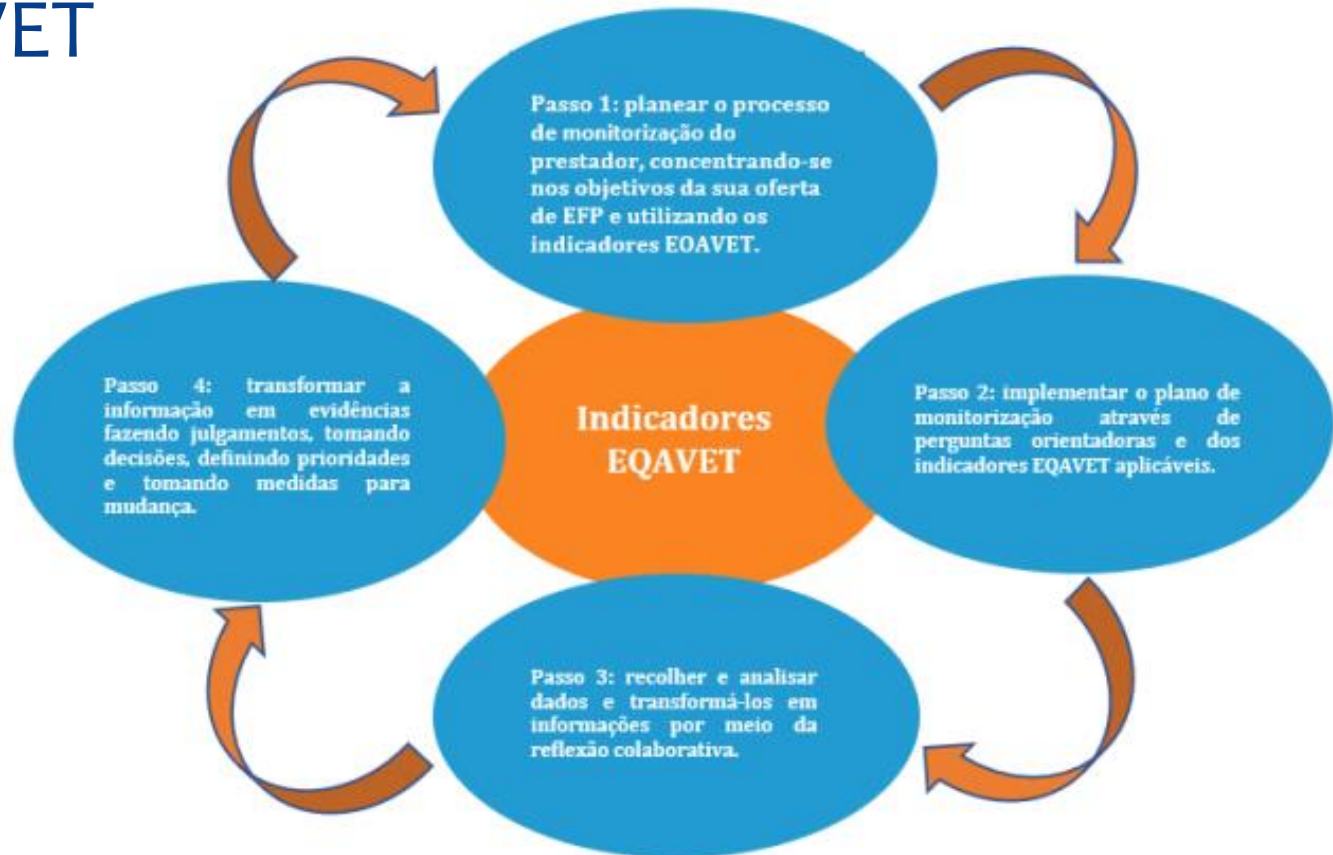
VET

Passo 1: planear o processo de monitorização do prestador, concentrando-se nos objetivos da sua oferta de EFP e utilizando os indicadores EOAVET.

Passo 4: transformar a informação em evidências fazendo julgamentos, tomando decisões, definindo prioridades e tomando medidas para mudança.

Indicadores EQAVET

Passo 2: implementar o plano de monitorização através de perguntas orientadoras e dos indicadores EQAVET aplicáveis.

Passo 3: recolher e analisar dados e transformá-los em informações por meio da reflexão colaborativa.